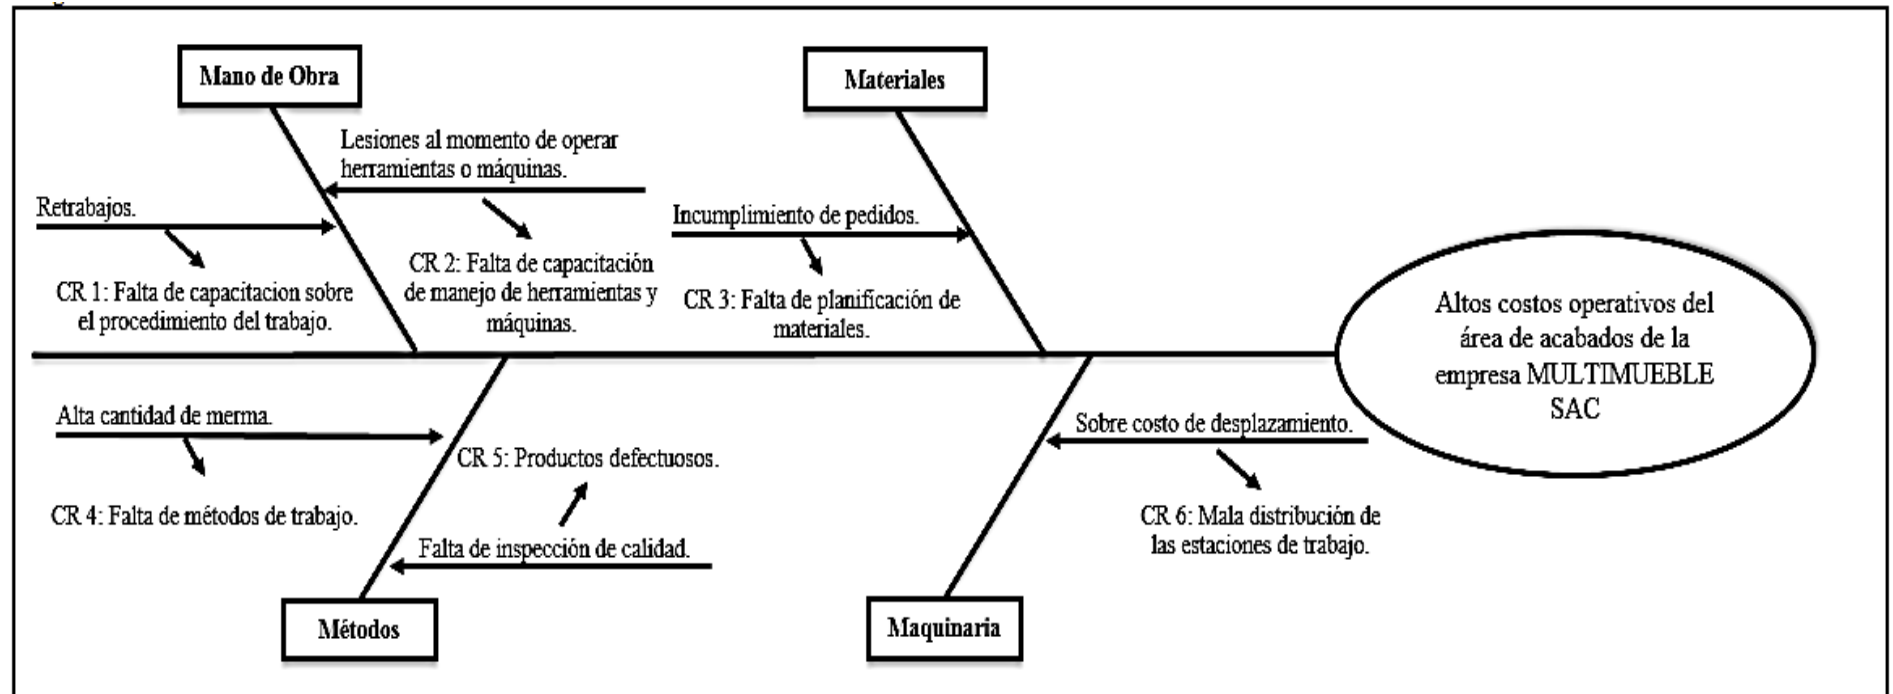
Mano de Obra

Materiales

Lesiones al momento de operar herramientas o máquinas.

Retrabajos.

Incumplimiento de pedidos.

CR 1: Falta de capacitacion sobre el procedimiento del trabajo.

CR 2: Falta de capacitación de manejo de herramientas y máquinas.

CR 3: Falta de planificación de materiales.

Altos costos operativos del área de acabados de la empresa MULTIMUEBLE SAC

Alta cantidad de merma.

CR 4: Falta de métodos de trabajo.

CR 5: Productos defectuosos.

Falta de inspección de calidad.

Sobre costo de desplazamiento.

CR 6: Mala distribución de las estaciones de trabajo.

Métodos

Maquinaria